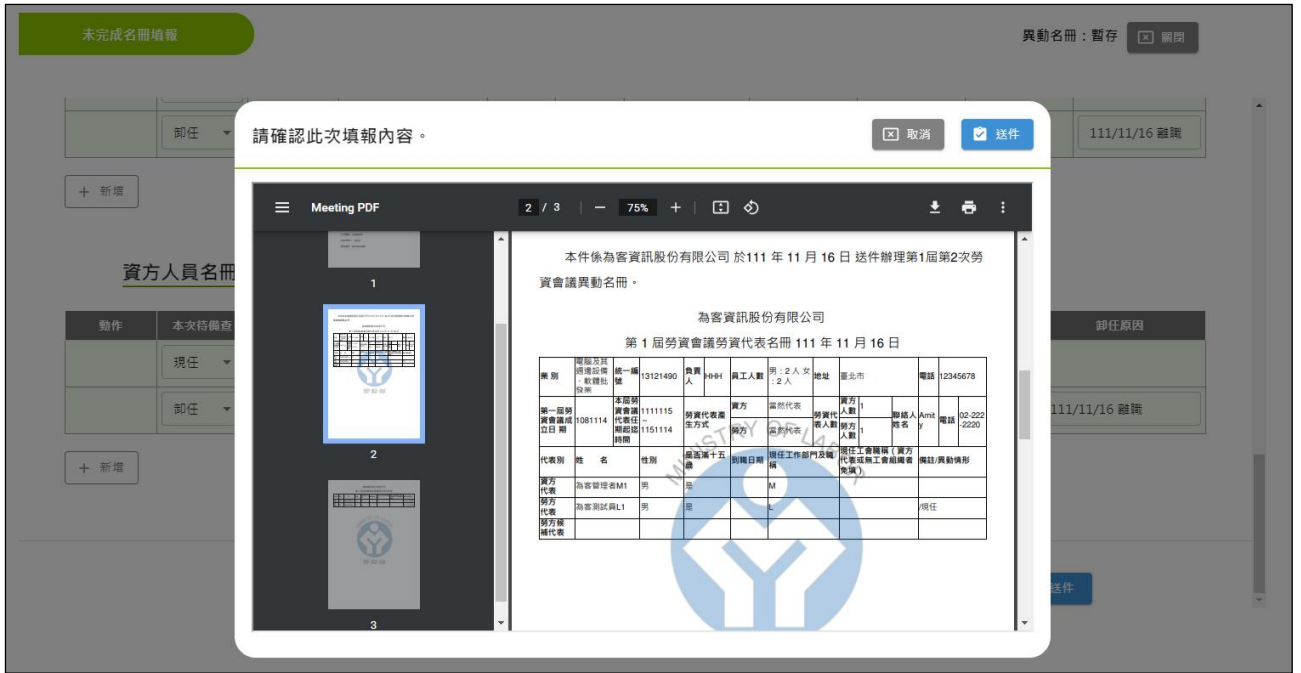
未完成名冊填報

異動名冊：暫存 關閉

卸任

111/11/16 離職

＋ 新增

資方人員名冊

動作 本次待備查

卸任原因

現任

卸任

111/11/16 離職

＋ 新增

送件

請確認此次填報內容。

取消 送件

Meeting PDF

2 / 3 | — 75% +

1

2

3

本件係為客資訊股份有限公司 於111 年 11 月 16 日 送件辦理第1屆第2次勞資會議異動名冊。

為客資訊股份有限公司

第 1 屆勞資會議勞資代表名冊 111 年 11 月 16 日

| 業 別 | 電腦及其週邊設備、軟體批發業 | 統一編號 | 13121490 | 負責人 | HHH | 員工人數 | 男：2 人 女：2 人 | 地址 | 臺北市 | | | 電話 | 12345678 |
|---|---|---|---|---|---|---|---|---|---|---|---|---|---|
| 第一屆勞資會議成立日 期 | 1081114 | 本屆勞資會議代表任期起迄時間 | 1111115 ~ 1151114 | 勞資代表產生方式 | | 資方 | 當然代表 | 勞資代表人數 | 資方人數 1 勞方人數 1 | 聯絡人姓名 | Amity | 電話 | 02-222-2220 |
| | | | | | | 勞方 | 當然代表 | | | | | | |
| 代表別 | 姓 名 | | 性別 | 是否滿十五歲 | | 到職日期 | 現任工作部門及職稱 | 現任工會職稱（資方代表或無工會組織者免填） | | 備註/異動情形 | | | |
| 資方代表 | 為客管理者M1 | | 男 | 是 | | | M | | | | | | |
| 勞方代表 | 為客測試員L1 | | 男 | 是 | | | L | | | /現任 | | | |
| 勞方候補代表 | | | | | | | | | | | | | |

MINISTRY OF LABOR

勞動部